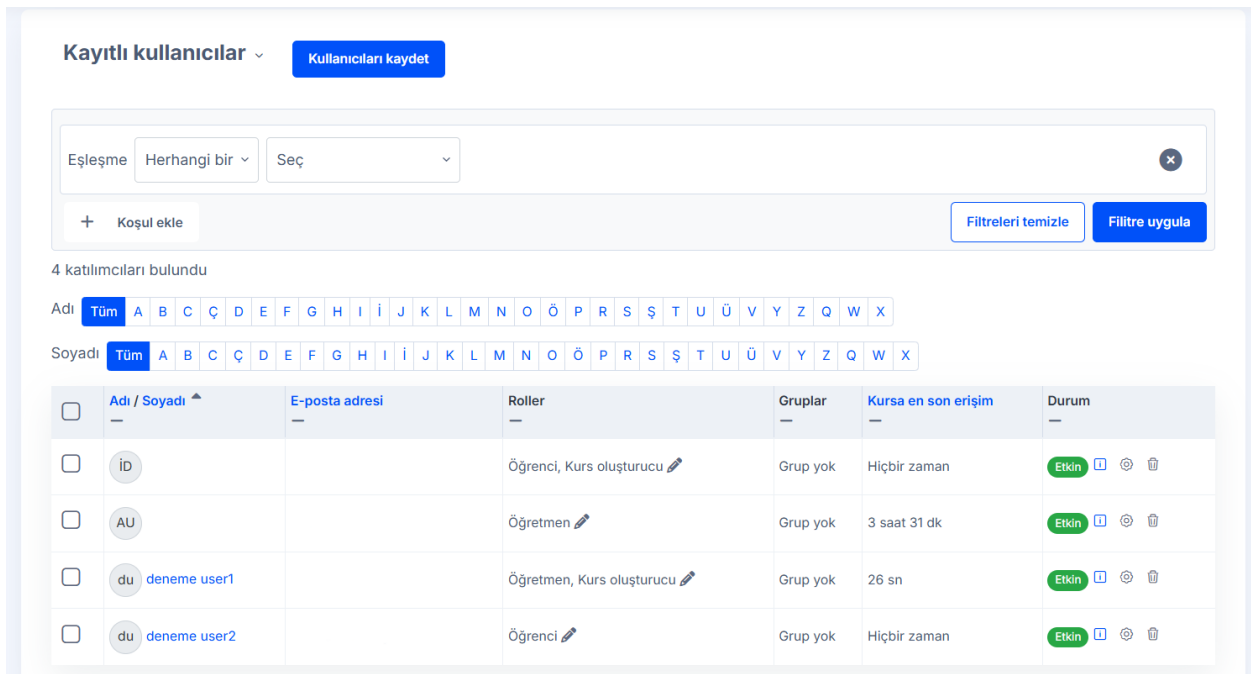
Kayıtlı kullanıcılar

Kullanıcıları kaydet

Eşleşme Herhangi bir Seç

+ Koşul ekle

Filtreleri temizle Filitre uygula

4 katılımcıları bulundu

Adı Tüm A B C Ç D E F G H I İ J K L M N O Ö P R S Ş T U Ü V Y Z Q W X

Soyadı Tüm A B C Ç D E F G H I İ J K L M N O Ö P R S Ş T U Ü V Y Z Q W X

| | Adı / Soyadı | E-posta adresi | Roller | Gruplar | Kursa en son erişim | Durum |
|---|---|---|---|---|---|---|
| | İD | | Öğrenci, Kurs oluşturucu | Grup yok | Hiçbir zaman | Etkin |
| | AU | | Öğretmen | Grup yok | 3 saat 31 dk | Etkin |
| | du deneme user1 | | Öğretmen, Kurs oluşturucu | Grup yok | 26 sn | Etkin |
| | du deneme user2 | | Öğrenci | Grup yok | Hiçbir zaman | Etkin |